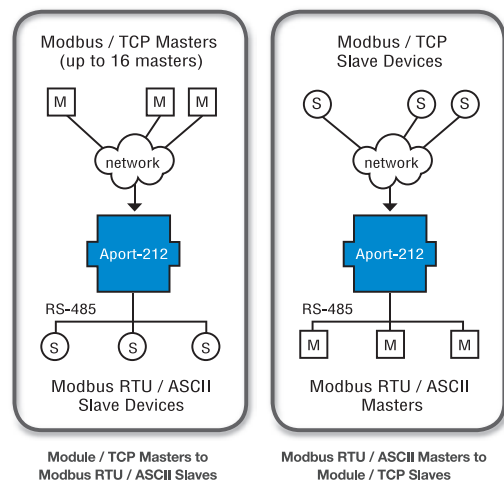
Modbus / TCP Masters
(up to 16 masters)

M
M
M

network

Aport-212

RS-485

S
S
S

Modbus RTU / ASCII
Slave Devices

Module / TCP Masters to
Modbus RTU / ASCII Slaves

Modbus / TCP
Slave Devices

S
S
S

network

Aport-212

RS-485

M
M
M

Modbus RTU / ASCII
Masters

Modbus RTU / ASCII Masters to
Module / TCP Slaves